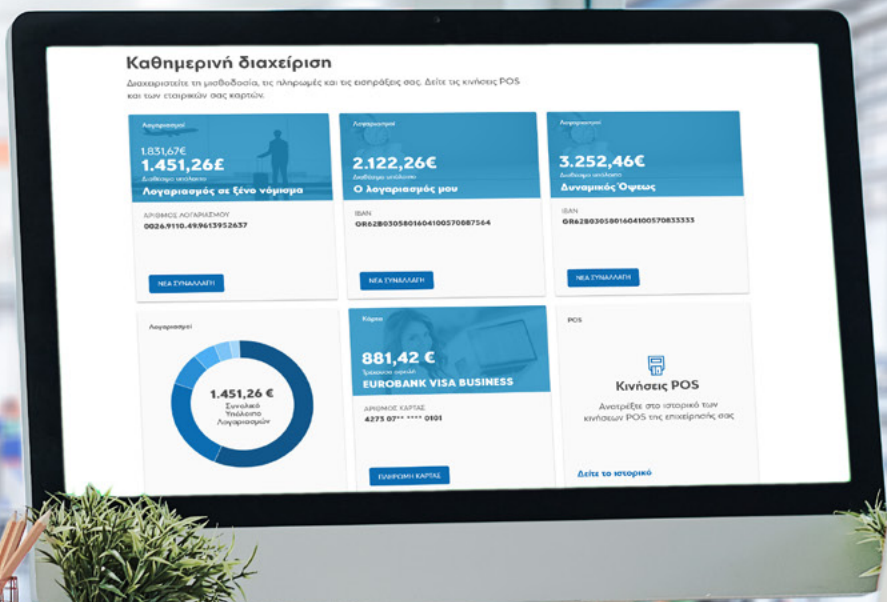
Καθημερινή διαχείριση

Διαχειριστείτε τη μισθοδοσία, τις πληρωμές και τις εισπράξεις σας. Δείτε τις κινήσεις POS και των εταιρικών σας καρτών.

Λογαριασμοί
1.831,67€
1.451,26£
Διαθέσιμο υπόλοιπο
Λογαριασμός σε ξένο νόμισμα
ΑΡΙΘΜΟΣ ΛΟΓΑΡΙΑΣΜΟΥ
0026.9110.49.9613952637
ΝΕΑ ΣΥΝΑΛΛΑΓΗ

Λογαριασμοί
2.122,26€
Διαθέσιμο υπόλοιπο
Ο λογαριασμός μου
IBAN
GR6280305801604100570087564
ΝΕΑ ΣΥΝΑΛΛΑΓΗ

Λογαριασμοί
3.252,46€
Διαθέσιμο υπόλοιπο
Δυναμικός Όψεως
IBAN
GR6280305801604100570835333
ΝΕΑ ΣΥΝΑΛΛΑΓΗ

Λογαριασμοί
1.451,26 €
Συνολικό Υπόλοιπο Λογαριασμών

Κάρτες
881,42 €
Τρέχουσα οφειλή
EUROBANK VISA BUSINESS
ΑΡΙΘΜΟΣ ΚΑΡΤΑΣ
4273 07** **** 0101
ΠΛΗΡΩΜΗ ΚΑΡΤΑΣ

POS
Κινήσεις POS
Ανατρέξτε στο ιστορικό των κινήσεων POS της επιχείρησής σας
Δείτε το ιστορικό